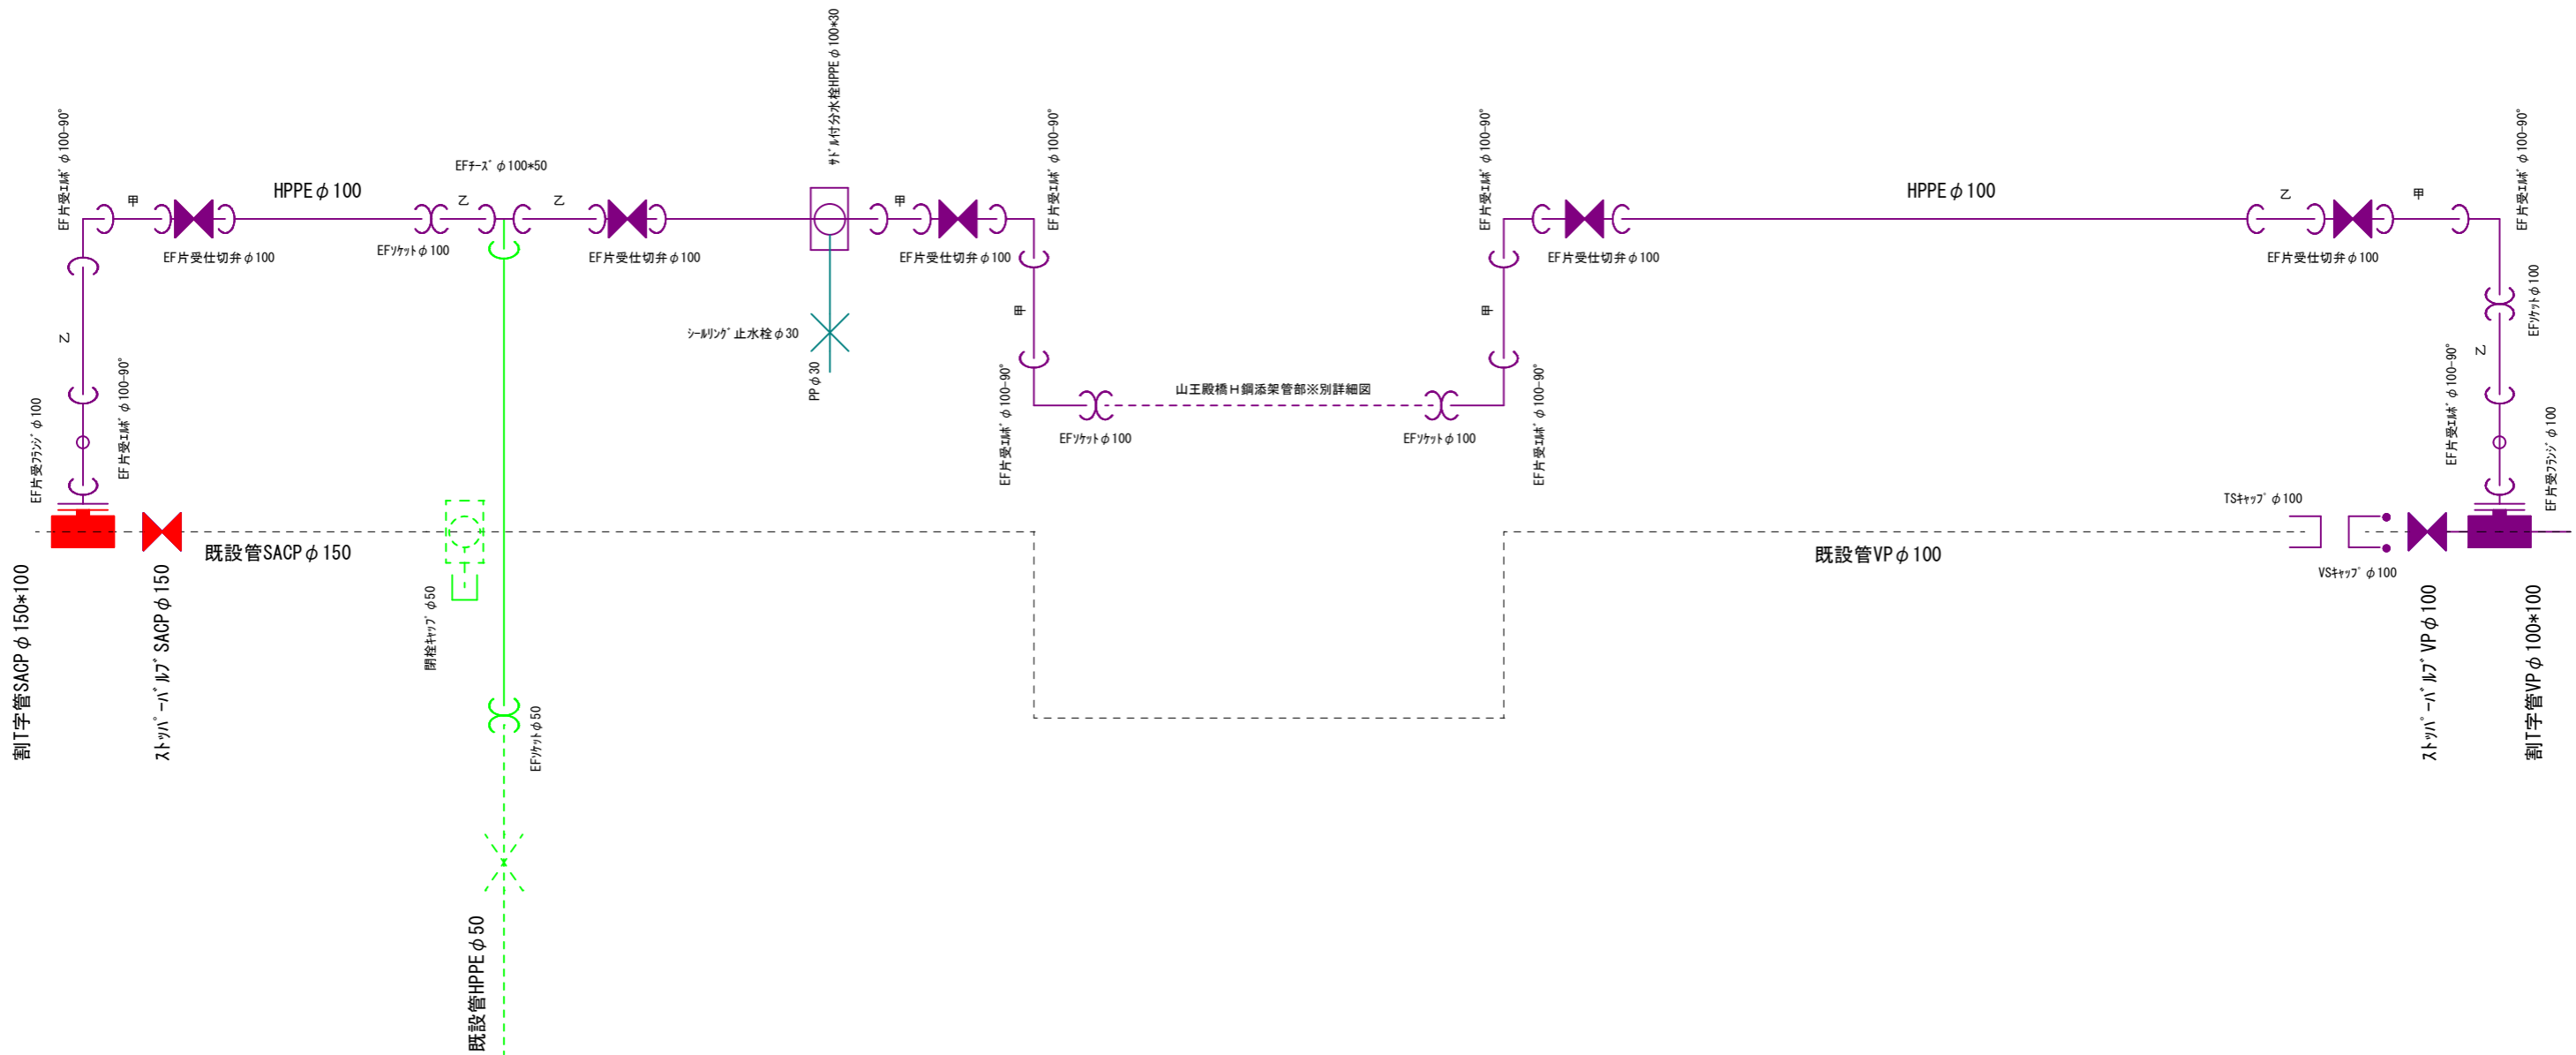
EF片受ｴﾙﾎﾞ φ100-90°
甲
HPPE φ100
EFﾁｰｽﾞ φ100*50
乙
乙
ｻﾄﾞﾙ付分水栓HPPE φ100*30
甲
EF片受ｴﾙﾎﾞ φ100-90°
EF片受ｴﾙﾎﾞ φ100-90°
HPPE φ100
乙
甲
EF片受ｴﾙﾎﾞ φ100-90°
EF片受仕切弁 φ100
EFｿｹｯﾄ φ100
EF片受仕切弁 φ100
EF片受仕切弁 φ100
EF片受仕切弁 φ100
EF片受仕切弁 φ100
乙
シｰﾙﾘﾝｸﾞ止水栓 φ30
甲
甲
EFｿｹｯﾄ φ100
EF片受ｴﾙﾎﾞ φ100-90°
PP φ30
山王殿橋Ｈ鋼添架管部※別詳細図
乙
EF片受ﾌﾗﾝｼﾞ φ100
EF片受ｴﾙﾎﾞ φ100-90°
EF片受ｴﾙﾎﾞ φ100-90°
EFｿｹｯﾄ φ100
EFｿｹｯﾄ φ100
EF片受ｴﾙﾎﾞ φ100-90°
EF片受ｴﾙﾎﾞ φ100-90°
EF片受ﾌﾗﾝｼﾞ φ100
TSｷｬｯﾌﾟ φ100
既設管SACP φ150
既設管VP φ100
VSｷｬｯﾌﾟ φ100
割T字管SACP φ150*100
ｽﾄｯﾊﾟｰﾊﾞﾙﾌﾞ SACP φ150
閉栓ｷｬｯﾌﾟ φ50
EFｿｹｯﾄ φ50
ｽﾄｯﾊﾟｰﾊﾞﾙﾌﾞ VP φ100
割T字管VP φ100*100
既設管HPPE φ50